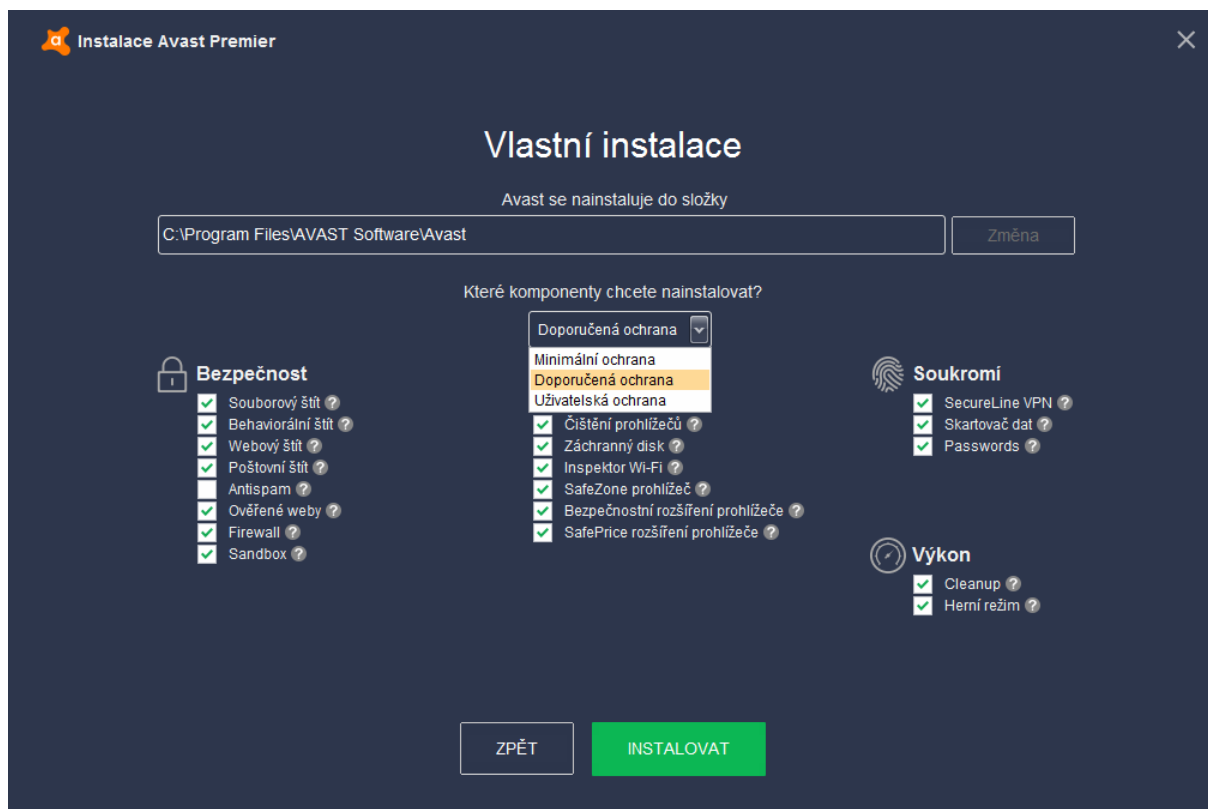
Instalace Avast Premier

Vlastní instalace

Avast se nainstaluje do složky

C:\Program Files\AVAST Software\Avast

Změna

Které komponenty chcete nainstalovat?

Doporučená ochrana

Minimální ochrana
Doporučená ochrana
Uživatelská ochrana

Bezpečnost
Souborový štít
Behaviorální štít
Webový štít
Poštovní štít
Antispam
Ověřené weby
Firewall
Sandbox

Čištění prohlížečů
Záchranný disk
Inspektor Wi-Fi
SafeZone prohlížeč
Bezpečnostní rozšíření prohlížeče
SafePrice rozšíření prohlížeče

Soukromí
SecureLine VPN
Skartovač dat
Passwords

Výkon
Cleanup
Herní režim

ZPĚT
INSTALOVAT